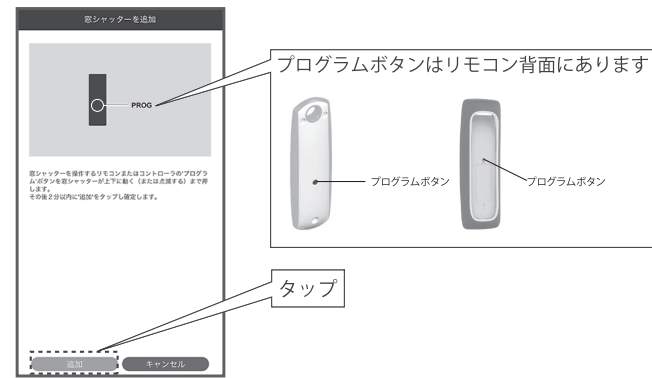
窓シャッターを追加

PROG

窓シャッターを操作するリモコンまたはコントローラの"プログラム"ボタンを窓シャッターが上下に動く（または点滅する）まで押します。
その後２分以内に"追加"をタップし確定します。

プログラムボタンはリモコン背面にあります

プログラムボタン

プログラムボタン

タップ

追加

キャンセル